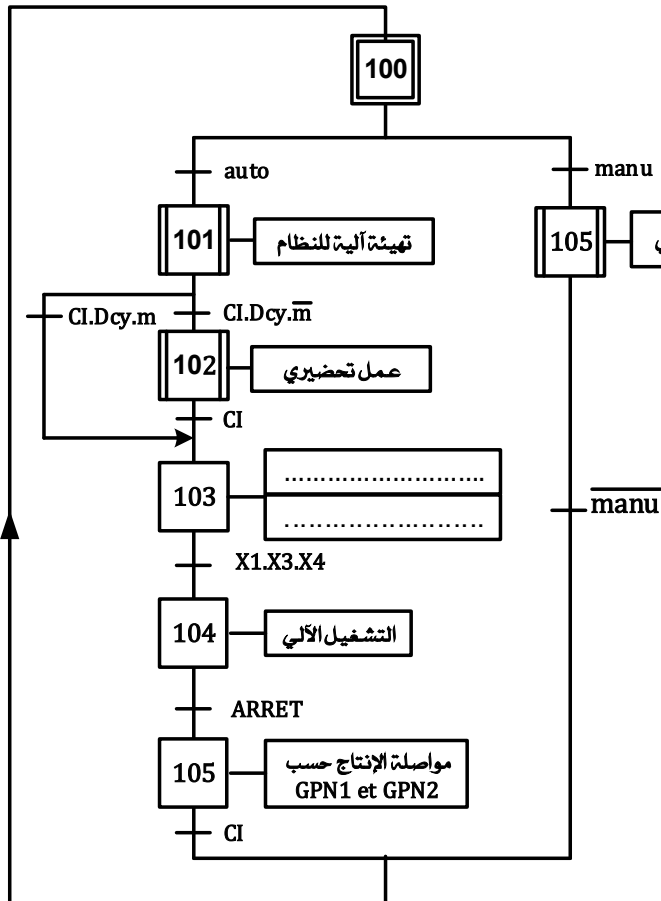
100

auto

manu

101

تهيئة آلية للنظام

105

CI.Dcy.m

CI.Dcy.$\overline{m}$

102

عمل تحضيري

CI

103

……………………

……………………

$\overline{manu}$

X1.X3.X4

104

التشغيل الآلي

ARRET

105

مواصلة الإنتاج حسب GPN1 et GPN2

CI